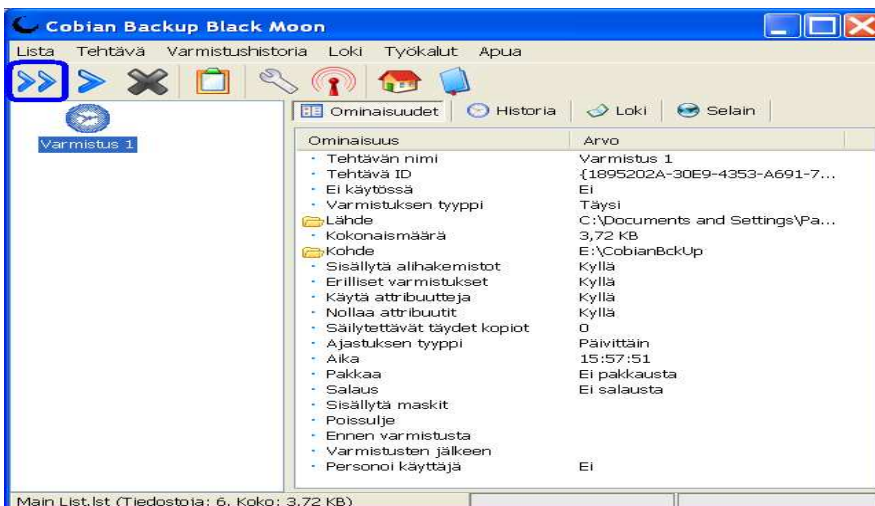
Cobian Backup Black Moon

Lista Tehtävä Varmistushistoria Loki Työkalut Apua

Varmistus 1

Ominaisuudet Historia Loki Selain

| Ominaisuus | Arvo |
|---|---|
| Tehtävän nimi | Varmistus 1 |
| Tehtävä ID | {1895202A-30E9-4353-A691-7... |
| Ei käytössä | Ei |
| Varmistuksen tyyppi | Täysi |
| Lähde | C:\Documents and Settings\Pa... |
| Kokonaismäärä | 3,72 KB |
| Kohde | E:\CobianBckUp |
| Sisällytä alihakemistot | Kyllä |
| Erilliset varmistukset | Kyllä |
| Käytä attribuutteja | Kyllä |
| Nollaa attribuutit | Kyllä |
| Säilytettävät täydet kopiot | 0 |
| Ajastuksen tyyppi | Päivittäin |
| Aika | 15:57:51 |
| Pakkaa | Ei pakkausta |
| Salaus | Ei salausta |
| Sisällytä maskit | |
| Poissulje | |
| Ennen varmistusta | |
| Varmistusten jälkeen | |
| Personoi käyttäjä | Ei |

Main List.lst (Tiedostoja: 6, Koko: 3,72 KB)